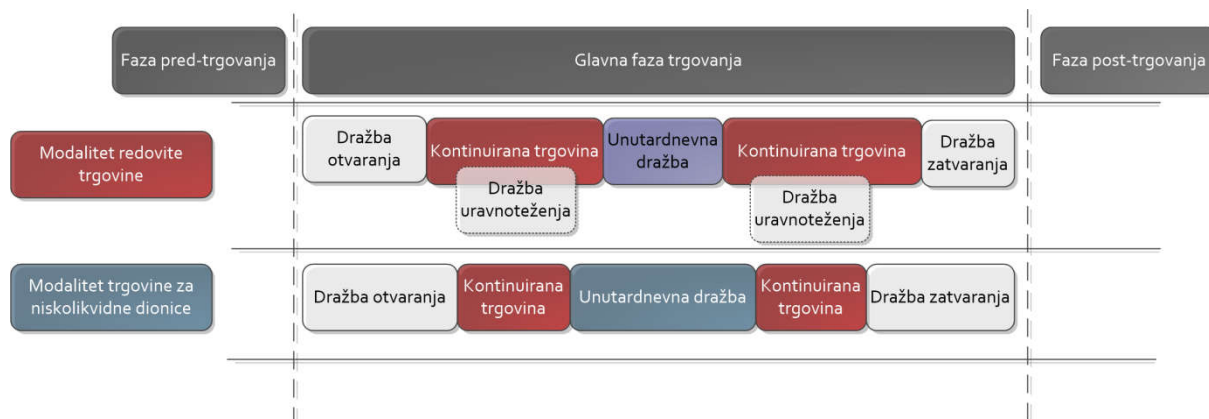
Faza pred-trgovanja

Glavna faza trgovanja

Faza post-trgovanja

Modalitet redovite trgovine

Dražba otvaranja

Kontinuirana trgovina

Dražba uravnoteženja

Unutardnevna dražba

Kontinuirana trgovina

Dražba uravnoteženja

Dražba zatvaranja

Modalitet trgovine za niskolikvidne dionice

Dražba otvaranja

Kontinuirana trgovina

Unutardnevna dražba

Kontinuirana trgovina

Dražba zatvaranja